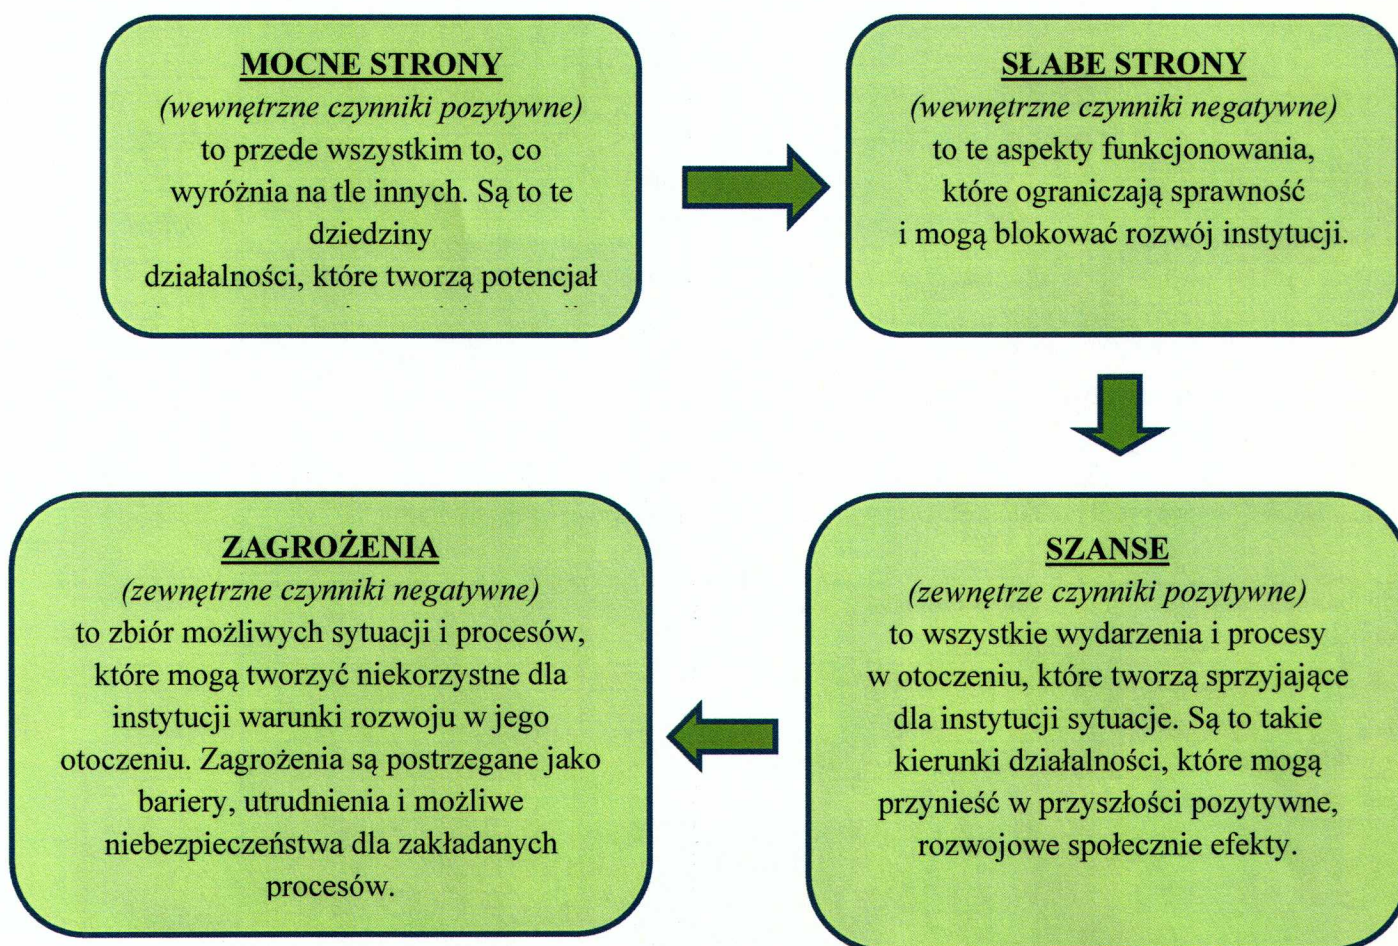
MOCNE STRONY
(wewnętrzne czynniki pozytywne)
to przede wszystkim to, co wyróżnia na tle innych. Są to te dziedziny działalności, które tworzą potencjał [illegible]

SŁABE STRONY
(wewnętrzne czynniki negatywne)
to te aspekty funkcjonowania, które ograniczają sprawność i mogą blokować rozwój instytucji.

ZAGROŻENIA
(zewnętrzne czynniki negatywne)
to zbiór możliwych sytuacji i procesów, które mogą tworzyć niekorzystne dla instytucji warunki rozwoju w jego otoczeniu. Zagrożenia są postrzegane jako bariery, utrudnienia i możliwe niebezpieczeństwa dla zakładanych procesów.

SZANSE
(zewnętrze czynniki pozytywne)
to wszystkie wydarzenia i procesy w otoczeniu, które tworzą sprzyjające dla instytucji sytuacje. Są to takie kierunki działalności, które mogą przynieść w przyszłości pozytywne, rozwojowe społecznie efekty.